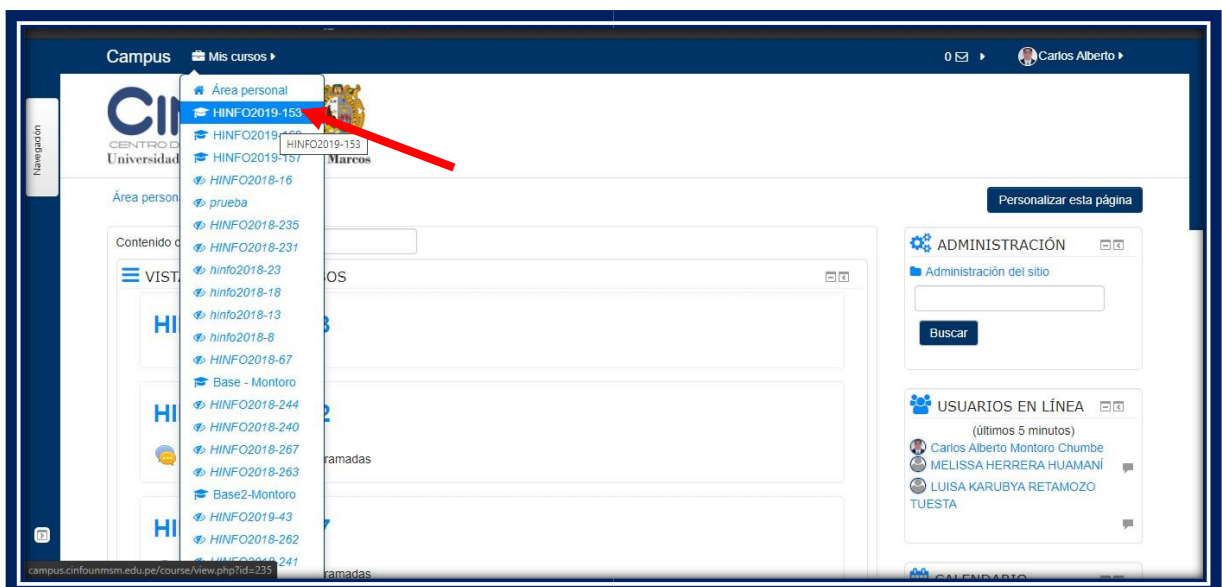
Campus Mis cursos

0 Carlos Alberto

Navegación

Área personal
HINFO2019-153
HINFO2019-160
HINFO2019-157
HINFO2018-16
prueba
HINFO2018-235
HINFO2018-231
hinfo2018-23
hinfo2018-18
hinfo2018-13
hinfo2018-8
HINFO2018-67
Base - Montoro
HINFO2018-244
HINFO2018-240
HINFO2018-267
HINFO2018-263
Base2-Montoro
HINFO2019-43
HINFO2018-262
HINFO2018-241

HINFO2019-153

CI
CENTRO D
Universidad Marcos

Área persona

Personalizar esta página

Contenido d

VISTA OS

HI 3

HI 2

ramadas

HI 7

ramadas

ADMINISTRACIÓN
Administración del sitio
Buscar

USUARIOS EN LÍNEA
(últimos 5 minutos)
Carlos Alberto Montoro Chumbe
MELISSA HERRERA HUAMANÍ
LUISA KARUBYA RETAMOZO TUESTA

CALENDARIO

campus.cinfounmsm.edu.pe/course/view.php?id=235